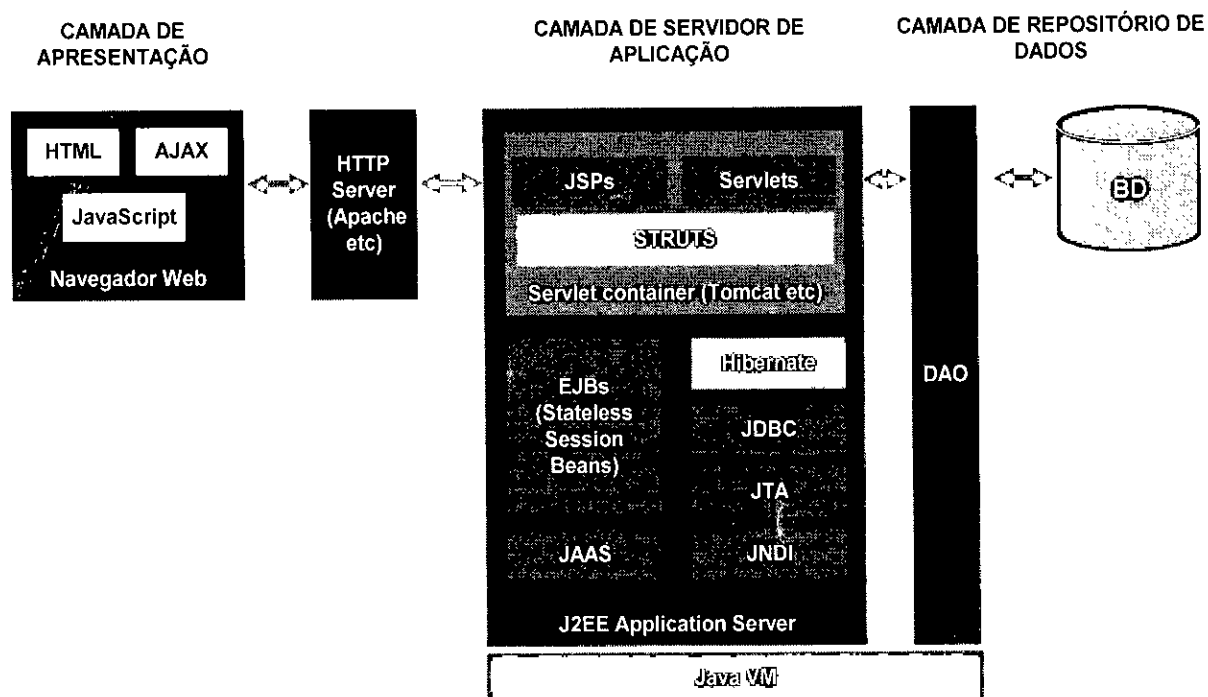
CAMADA DE APRESENTAÇÃO

CAMADA DE SERVIDOR DE APLICAÇÃO

CAMADA DE REPOSITÓRIO DE DADOS

HTML

AJAX

JavaScript

Navegador Web

HTTP Server (Apache etc)

JSPs

Servlets

STRUTS

Servlet container (Tomcat etc)

EJBs (Stateless Session Beans)

Hibernate

JDBC

JTA

JAAS

JNDI

J2EE Application Server

DAO

BD

Java VM